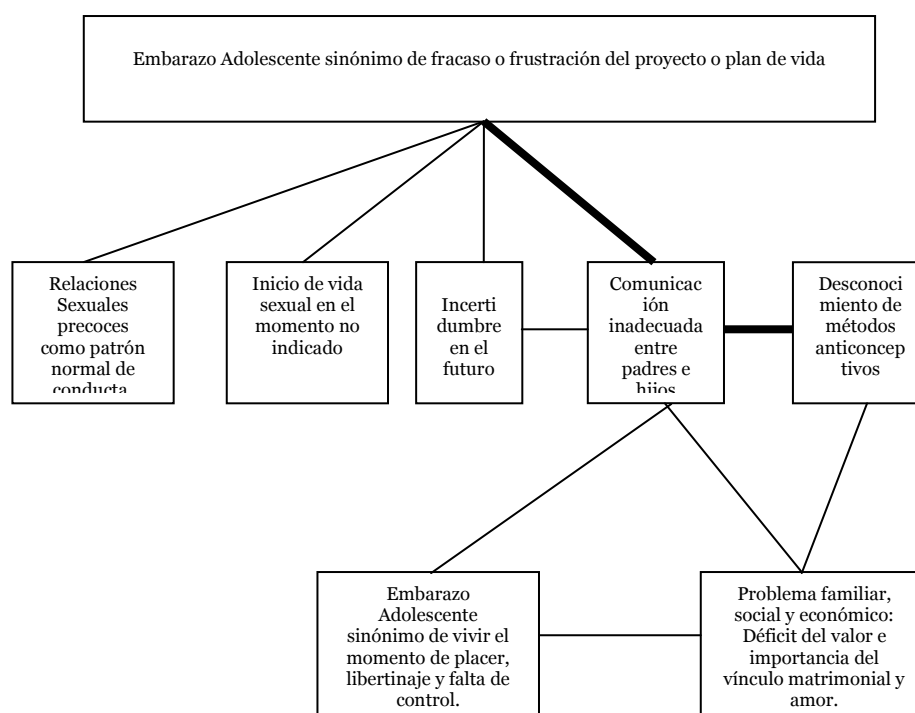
Embarazo Adolescente sinónimo de fracaso o frustración del proyecto o plan de vida

Relaciones Sexuales precoces como patrón normal de conducta

Inicio de vida sexual en el momento no indicado

Incerti dumbre en el futuro

Comunicac ión inadecuada entre padres e hijos

Desconoci miento de métodos anticoncep tivos

Embarazo Adolescente sinónimo de vivir el momento de placer, libertinaje y falta de control.

Problema familiar, social y económico: Déficit del valor e importancia del vínculo matrimonial y amor.